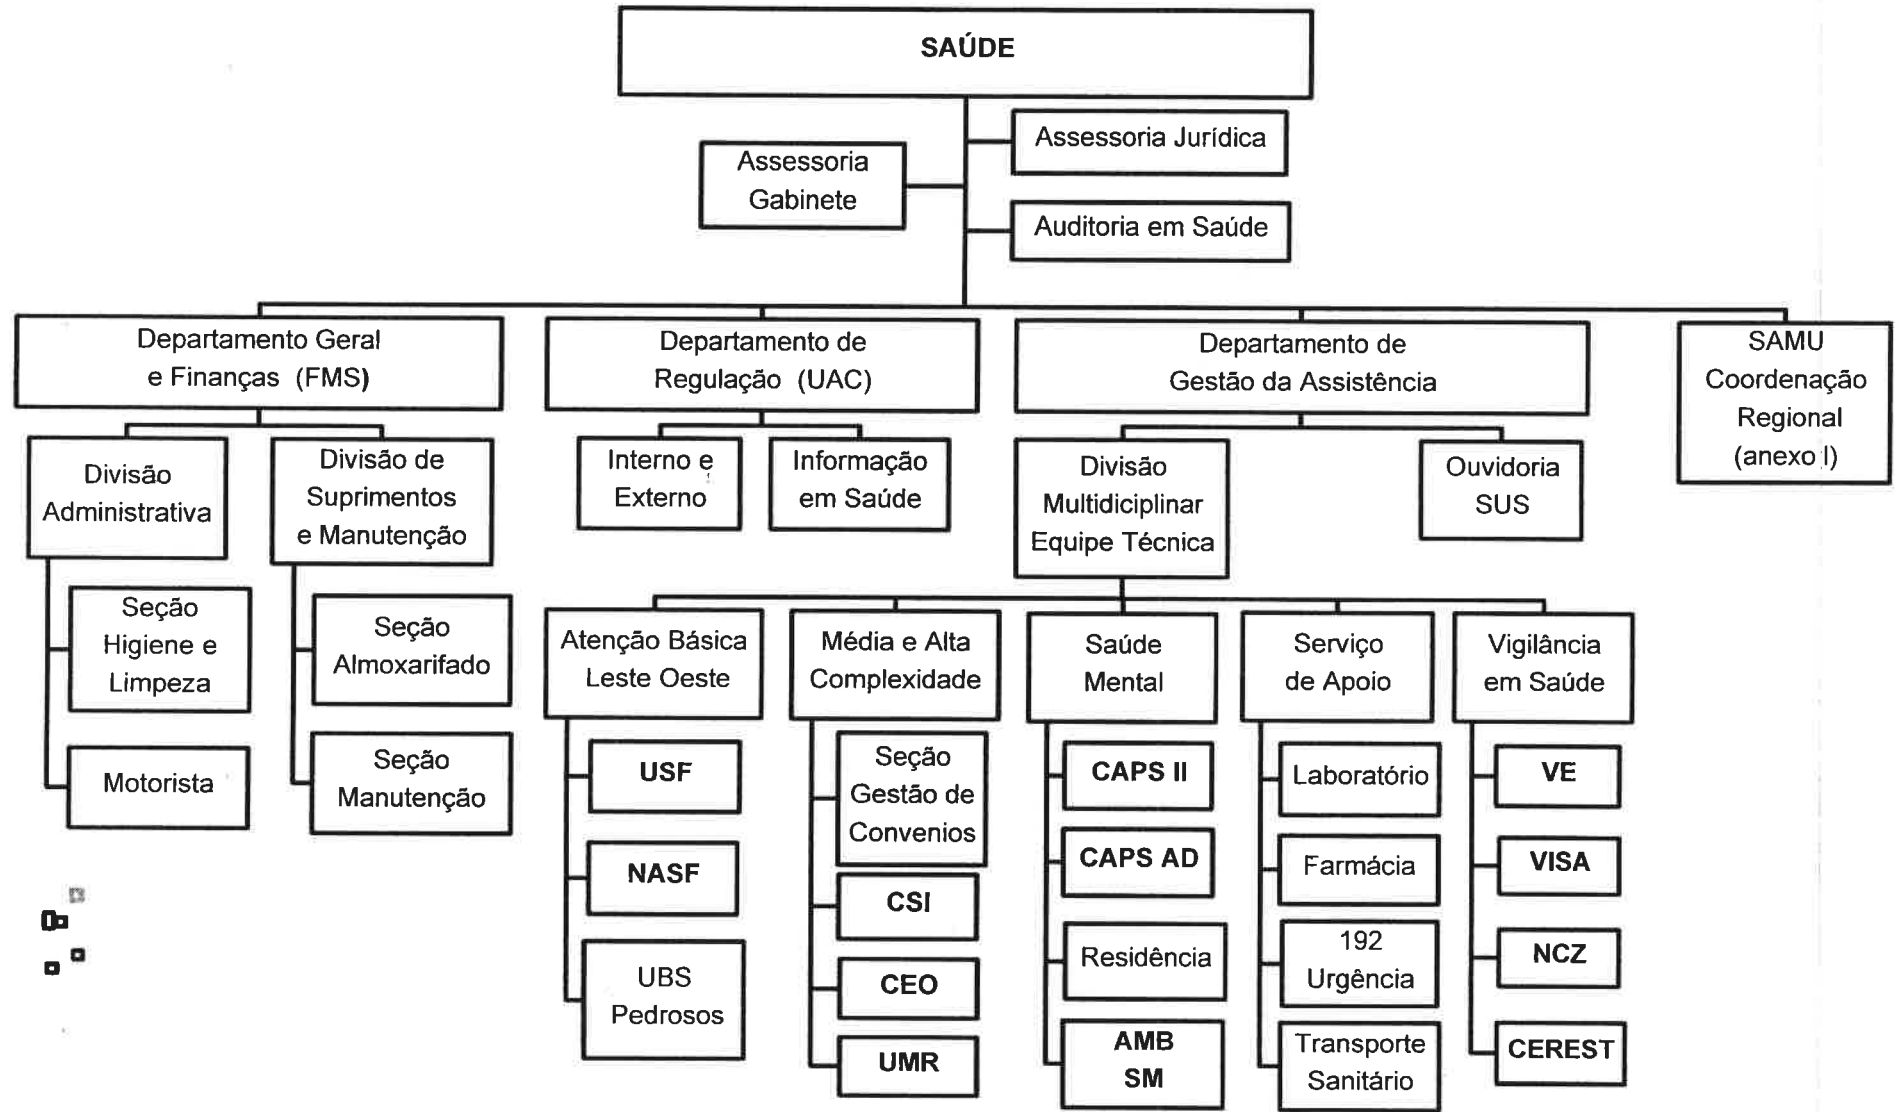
SAÚDE

Assessoria Gabinete

Assessoria Jurídica

Auditoria em Saúde

Departamento Geral e Finanças (FMS)

Divisão Administrativa

Seção Higiene e Limpeza

Motorista

Divisão de Suprimentos e Manutenção

Seção Almoxarifado

Seção Manutenção

Departamento de Regulação (UAC)

Interno e Externo

Informação em Saúde

Departamento de Gestão da Assistência

Divisão Multidiciplinar Equipe Técnica

Ouvidoria SUS

Atenção Básica Leste Oeste

USF

NASF

UBS Pedrosos

Média e Alta Complexidade

Seção Gestão de Convenios

CSI

CEO

UMR

Saúde Mental

CAPS II

CAPS AD

Residência

AMB SM

Serviço de Apoio

Laboratório

Farmácia

192 Urgência

Transporte Sanitário

Vigilância em Saúde

VE

VISA

NCZ

CEREST

SAMU Coordenação Regional (anexo I)